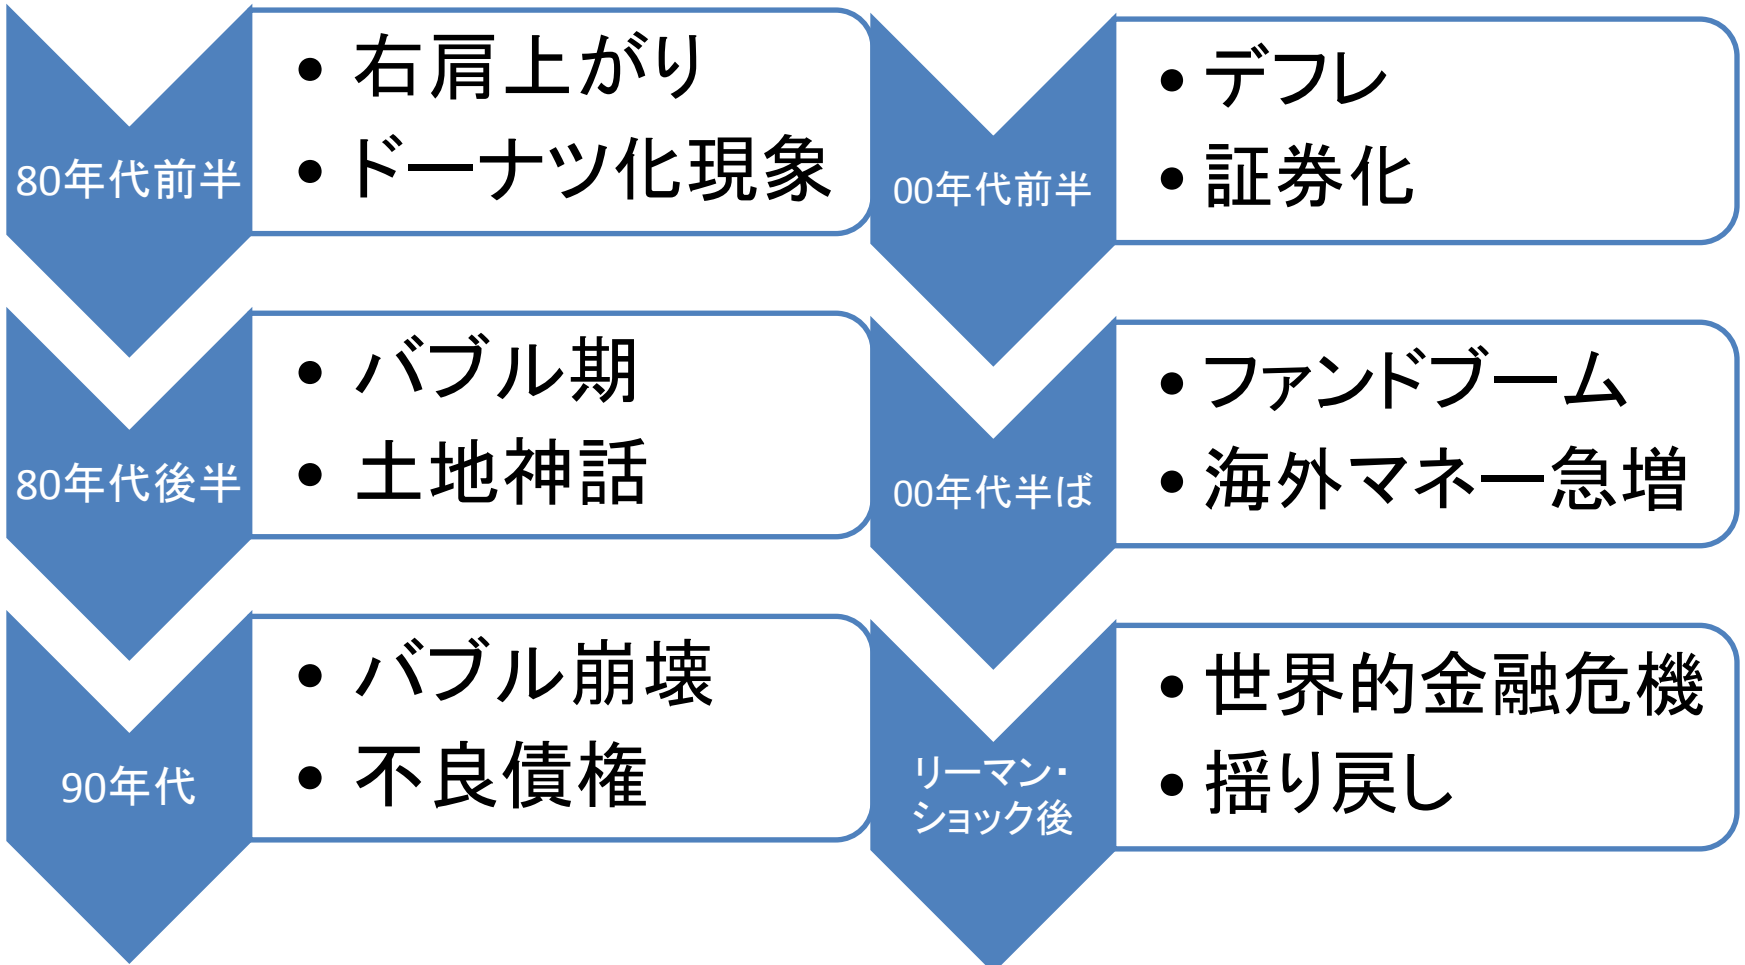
80年代前半

- 右肩上がり
- ドーナツ化現象

80年代後半

- バブル期
- 土地神話

90年代

- バブル崩壊
- 不良債権

00年代前半

- デフレ
- 証券化

00年代半ば

- ファンドブーム
- 海外マネー急増

リーマン・ショック後

- 世界的金融危機
- 揺り戻し